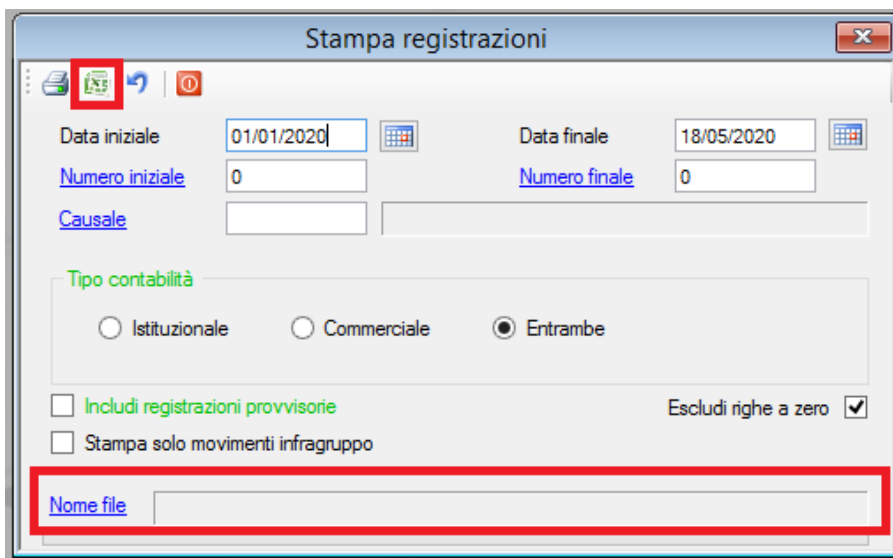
Stampa registrazioni

Data iniziale 01/01/2020
Data finale 18/05/2020
Numero iniziale 0
Numero finale 0
Causale

Tipo contabilità
Istituzionale
Commerciale
Entrambe

Includi registrazioni provvisorie
Escludi righe a zero
Stampa solo movimenti infragruppo

Nome file